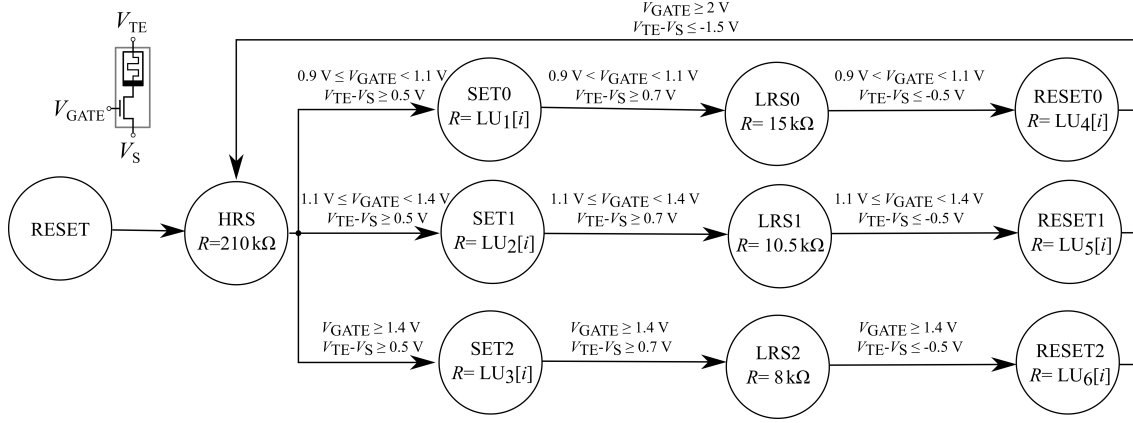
$V_{TE}$

$V_{GATE}$

$V_S$

$V_{GATE} \geq 2$ V
$V_{TE}$-$V_S \leq -1.5$ V

RESET

HRS
$R$=210 kΩ

0.9 V ≤ $V_{GATE}$ < 1.1 V
$V_{TE}$-$V_S \geq 0.5$ V

SET0
$R$= LU$_1$[$i$]

0.9 V < $V_{GATE}$ < 1.1 V
$V_{TE}$-$V_S \geq 0.7$ V

LRS0
$R$= 15 kΩ

0.9 V < $V_{GATE}$ < 1.1 V
$V_{TE}$-$V_S \leq -0.5$ V

RESET0
$R$= LU$_4$[$i$]

1.1 V ≤ $V_{GATE}$ < 1.4 V
$V_{TE}$-$V_S \geq 0.5$ V

SET1
$R$= LU$_2$[$i$]

1.1 V ≤ $V_{GATE}$ < 1.4 V
$V_{TE}$-$V_S \geq 0.7$ V

LRS1
$R$= 10.5 kΩ

1.1 V ≤ $V_{GATE}$ < 1.4 V
$V_{TE}$-$V_S \leq -0.5$ V

RESET1
$R$= LU$_5$[$i$]

$V_{GATE} \geq 1.4$ V
$V_{TE}$-$V_S \geq 0.5$ V

SET2
$R$= LU$_3$[$i$]

$V_{GATE} \geq 1.4$ V
$V_{TE}$-$V_S \geq 0.7$ V

LRS2
$R$= 8 kΩ

$V_{GATE} \geq 1.4$ V
$V_{TE}$-$V_S \leq -0.5$ V

RESET2
$R$= LU$_6$[$i$]